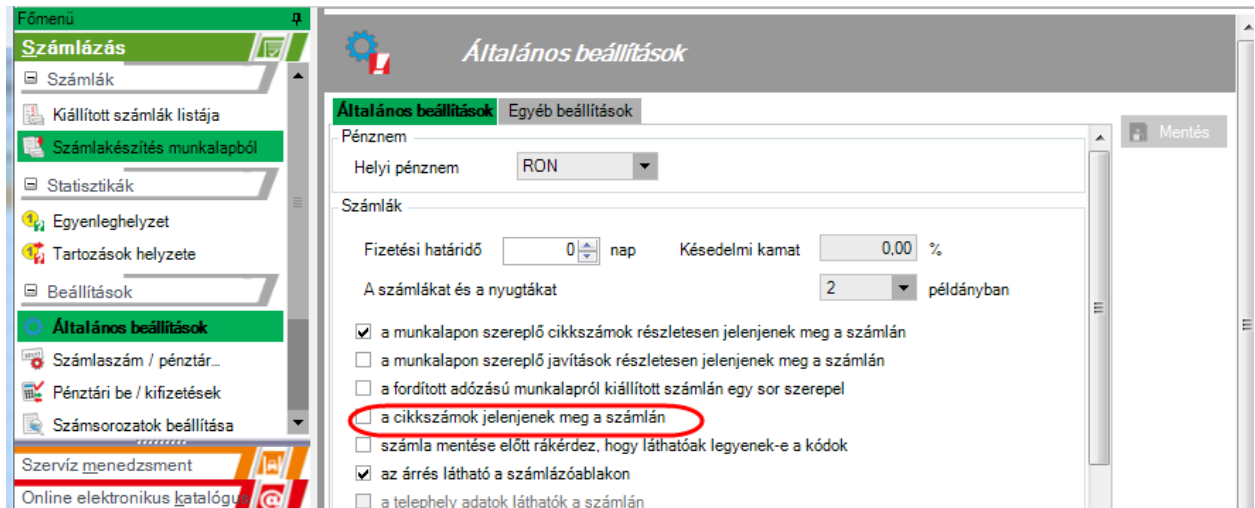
Főmenü

Számlázás

Számlák

Kiállított számlák listája

Számlakészítés munkalapból

Statisztikák

Egyenleghelyzet

Tartozások helyzete

Beállítások

Általános beállítások

Számlaszám / pénztár...

Pénztári be / kifizetések

Számsorozatok beállítása

Szervíz menedzsment

Online elektronikus katalógus

Általános beállítások

Általános beállítások | Egyéb beállítások

Mentés

Pénznem

Helyi pénznem RON

Számlák

Fizetési határidő 0 nap Késedelmi kamat 0,00 %

A számlákat és a nyugtákat 2 példányban

a munkalapon szereplő cikkszámok részletesen jelenjenek meg a számlán

a munkalapon szereplő javítások részletesen jelenjenek meg a számlán

a fordított adózású munkalapról kiállított számlán egy sor szerepel

a cikkszámok jelenjenek meg a számlán

számla mentése előtt rákérdez, hogy láthatóak legyenek-e a kódok

az árrés látható a számlázóablakon

a telephely adatok láthatók a számlán